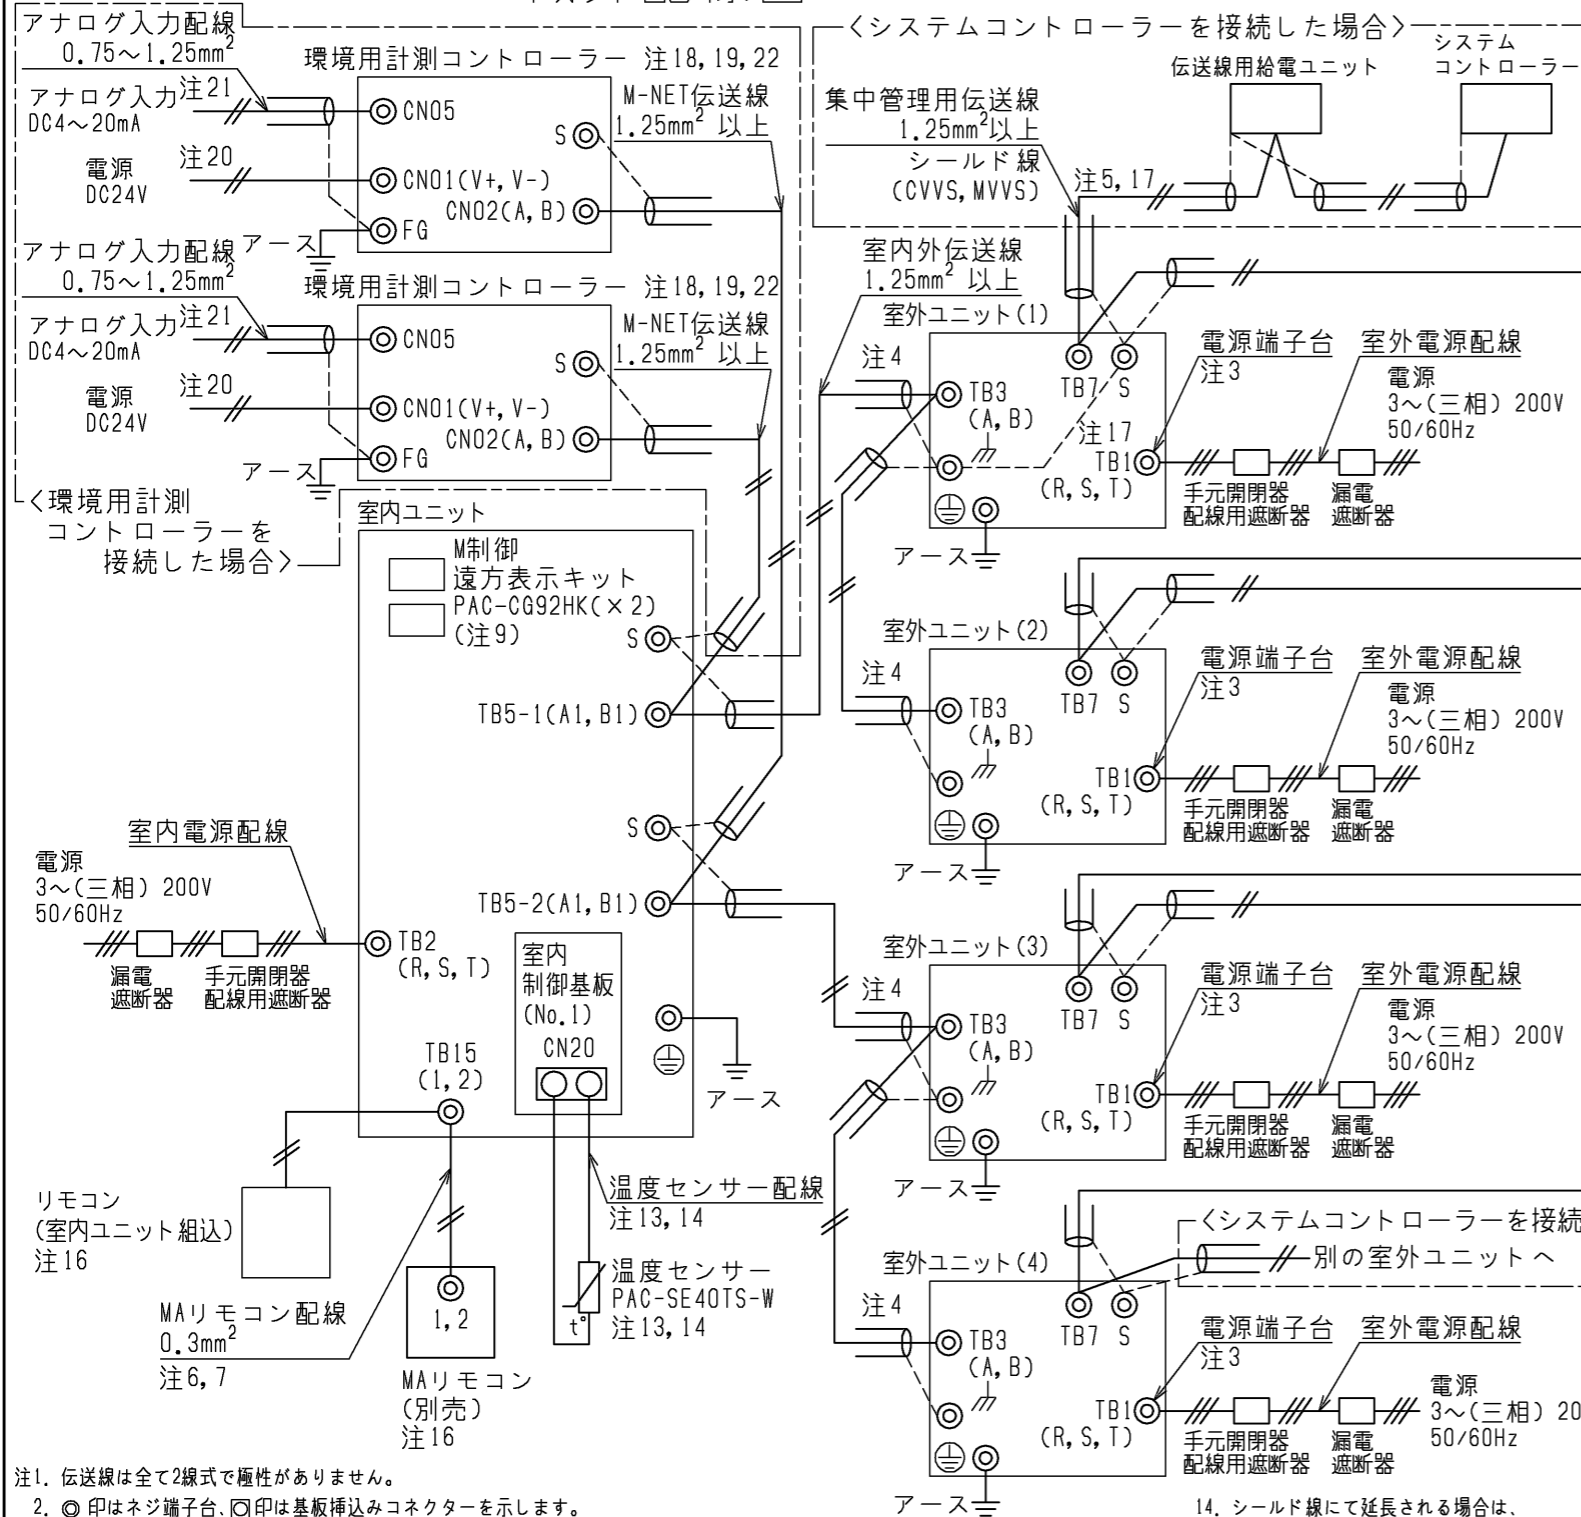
アナログ入力配線
$0.75\sim1.25mm^2$
環境用計測コントローラー 注18, 19, 22
アナログ入力 注21
DC4～20mA
CN05
M-NET伝送線
$1.25mm^2$ 以上
S
電源 注20
DC24V
CN01(V+, V-)
CN02(A, B)
アース
FG

アナログ入力配線
$0.75\sim1.25mm^2$
環境用計測コントローラー 注18, 19, 22
アナログ入力 注21
DC4～20mA
CN05
M-NET伝送線
$1.25mm^2$ 以上
S
電源 注20
DC24V
CN01(V+, V-)
CN02(A, B)
アース
FG
〈環境用計測コントローラーを接続した場合〉

〈システムコントローラーを接続した場合〉
伝送線用給電ユニット
システムコントローラー
集中管理用伝送線
$1.25mm^2$以上
シールド線
(CVVS, MVVS)
注5, 17

室内外伝送線
$1.25mm^2$ 以上
室外ユニット(1)
注4
TB3
(A, B)
TB7 S
注17
電源端子台
注3
室外電源配線
電源
3～(三相) 200V
50/60Hz
TB1
(R, S, T)
手元開閉器
配線用遮断器
漏電
遮断器
アース

室内ユニット
M制御
遠方表示キット
PAC-CG92HK(×2)
(注9)
S
TB5-1(A1, B1)
S
TB5-2(A1, B1)

室外ユニット(2)
注4
TB3
(A, B)
TB7 S
電源端子台
注3
室外電源配線
電源
3～(三相) 200V
50/60Hz
TB1
(R, S, T)
手元開閉器
配線用遮断器
漏電
遮断器
アース

室内電源配線
電源
3～(三相) 200V
50/60Hz
TB2
(R, S, T)
漏電
遮断器
手元開閉器
配線用遮断器
室内
制御基板
(No.1)
CN20
アース
TB15
(1, 2)

室外ユニット(3)
注4
TB3
(A, B)
TB7 S
電源端子台
注3
室外電源配線
電源
3～(三相) 200V
50/60Hz
TB1
(R, S, T)
手元開閉器
配線用遮断器
漏電
遮断器
アース

リモコン
(室内ユニット組込)
注16
温度センサー配線
注13, 14
温度センサー
PAC-SE40TS-W
注13, 14
t°
MAリモコン配線
$0.3mm^2$
注6, 7
1, 2
MAリモコン
(別売)
注16

室外ユニット(4)
〈システムコントローラーを接続
別の室外ユニットへ
注4
TB3
(A, B)
TB7 S
電源端子台
注3
室外電源配線
電源
3～(三相) 20
50/60Hz
TB1
(R, S, T)
手元開閉器
配線用遮断器
漏電
遮断器
アース

注1. 伝送線は全て2線式で極性がありません。
2. ◎ 印はネジ端子台、◎印は基板挿込みコネクターを示します。
14. シールド線にて延長される場合は、